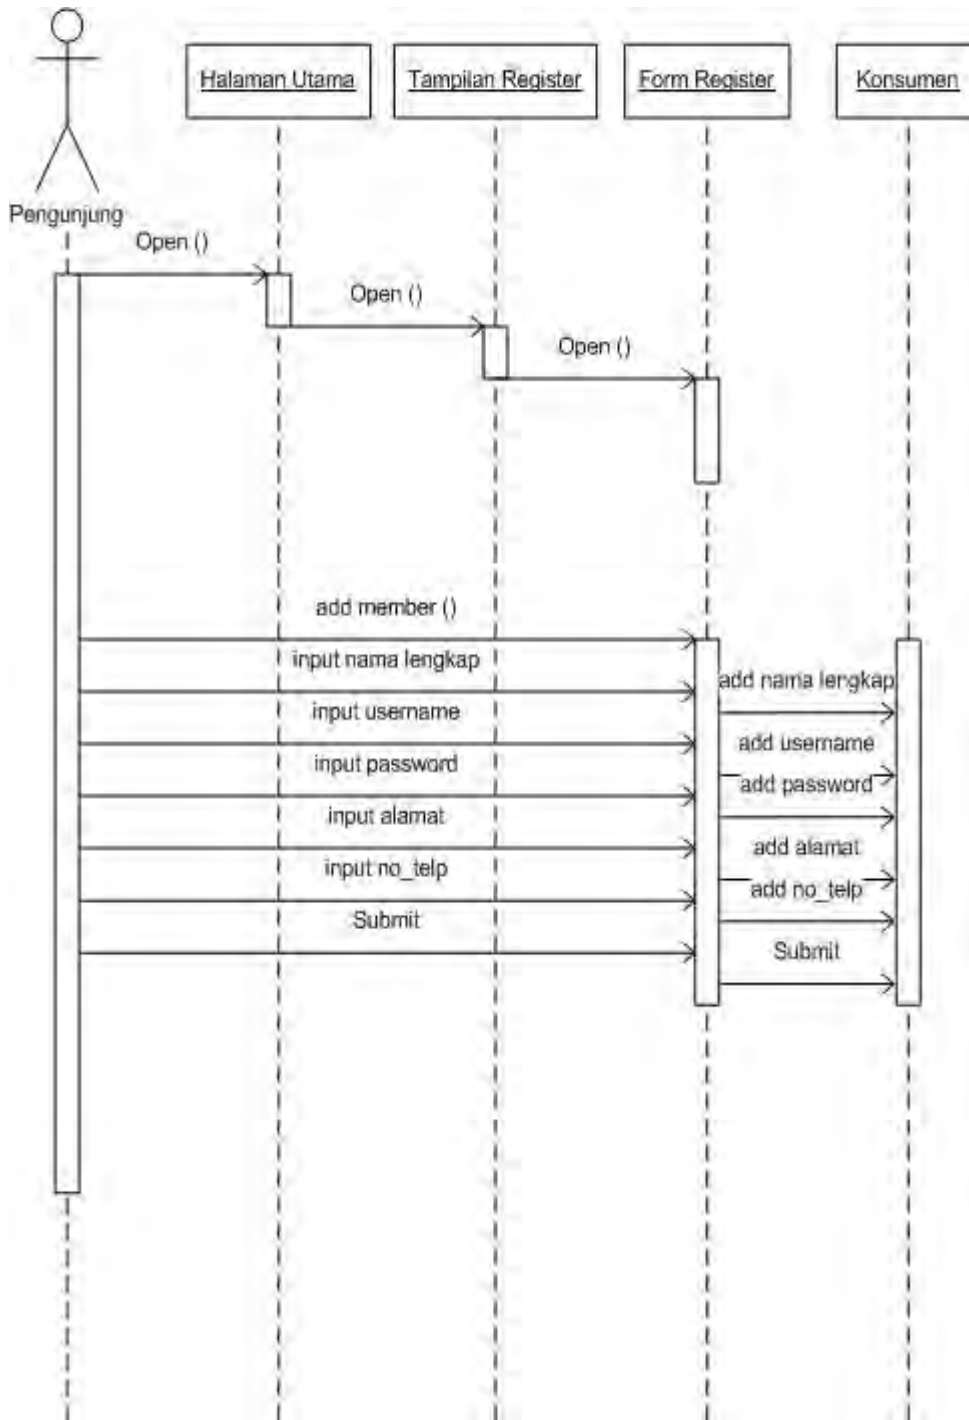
Halaman Utama
Tampilan Register
Form Register
Konsumen
Pengunjung
Open ()
Open ()
Open ()
add member ()
input nama lengkap
input username
input password
input alamat
input no_telp
Submit
add nama lengkap
add username
add password
add alamat
add no_telp
Submit